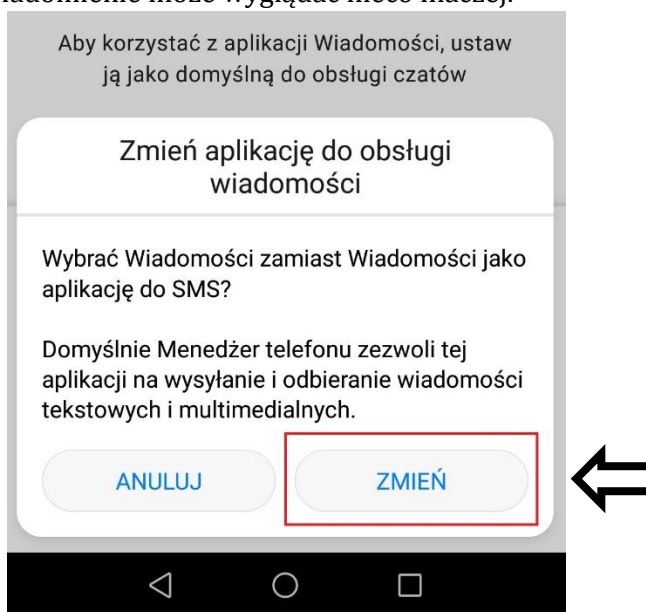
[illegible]

Aby korzystać z aplikacji Wiadomości, ustaw ją jako domyślną do obsługi czatów

Zmień aplikację do obsługi wiadomości

Wybrać Wiadomości zamiast Wiadomości jako aplikację do SMS?

Domyślnie Menedżer telefonu zezwoli tej aplikacji na wysyłanie i odbieranie wiadomości tekstowych i multimedialnych.

ANULUJ

ZMIEŃ